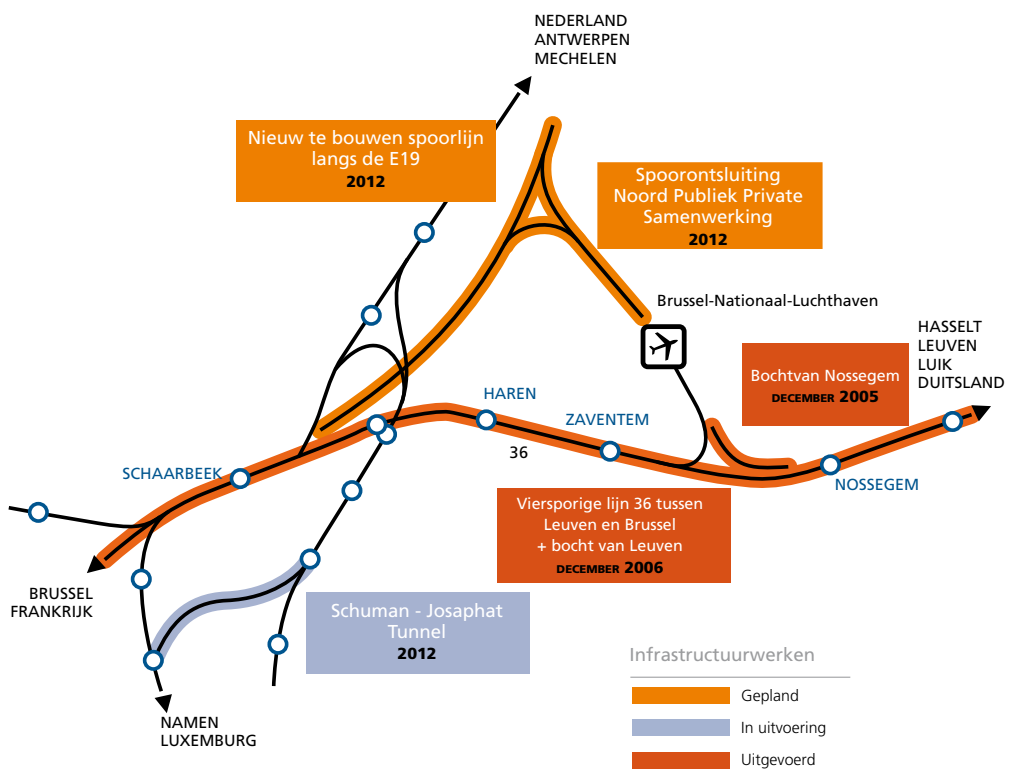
NEDERLAND
ANTWERPEN
MECHELEN

Nieuw te bouwen spoorlijn langs de E19
2012

Spoorontsluiting Noord Publiek Private Samenwerking
2012

Brussel-Nationaal-Luchthaven

HASSELT
LEUVEN
LUIK
DUITSLAND

Bochtvan Nossegem
DECEMBER 2005

HAREN

ZAVENTEM

36

SCHAARBEEK

NOSSEGEM

BRUSSEL
FRANKRIJK

Viersporige lijn 36 tussen Leuven en Brussel + bocht van Leuven
DECEMBER 2006

Schuman - Josaphat Tunnel
2012

NAMEN
LUXEMBURG

Infrastructuurwerken
Gepland
In uitvoering
Uitgevoerd